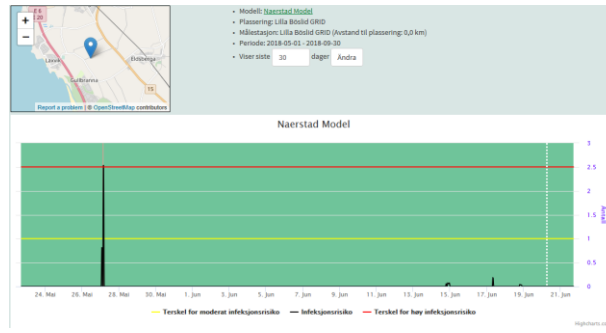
+
−
Lövik
Gullbranna
Eldsberga
15
Report a problem | © OpenStreetMap contributors

• Modell: Naerstad Model
• Plassering: Lilla Böslid GRID
• Målestasjon: Lilla Böslid GRID (Avstand til plassering: 0,0 km)
• Periode: 2018-05-01 - 2018-09-30
• Viser siste 30 dager Ändra

Naerstad Model

3
2.5
2
1.5
1
0.5
0
Antall

24. Mai
26. Mai
28. Mai
30. Mai
1. Jun
3. Jun
5. Jun
7. Jun
9. Jun
11. Jun
13. Jun
15. Jun
17. Jun
19. Jun
21. Jun

Terskel for moderat infeksjonsrisiko
Infeksjonsrisiko
Terskel for høy infeksjonsrisiko

Highcharts.com